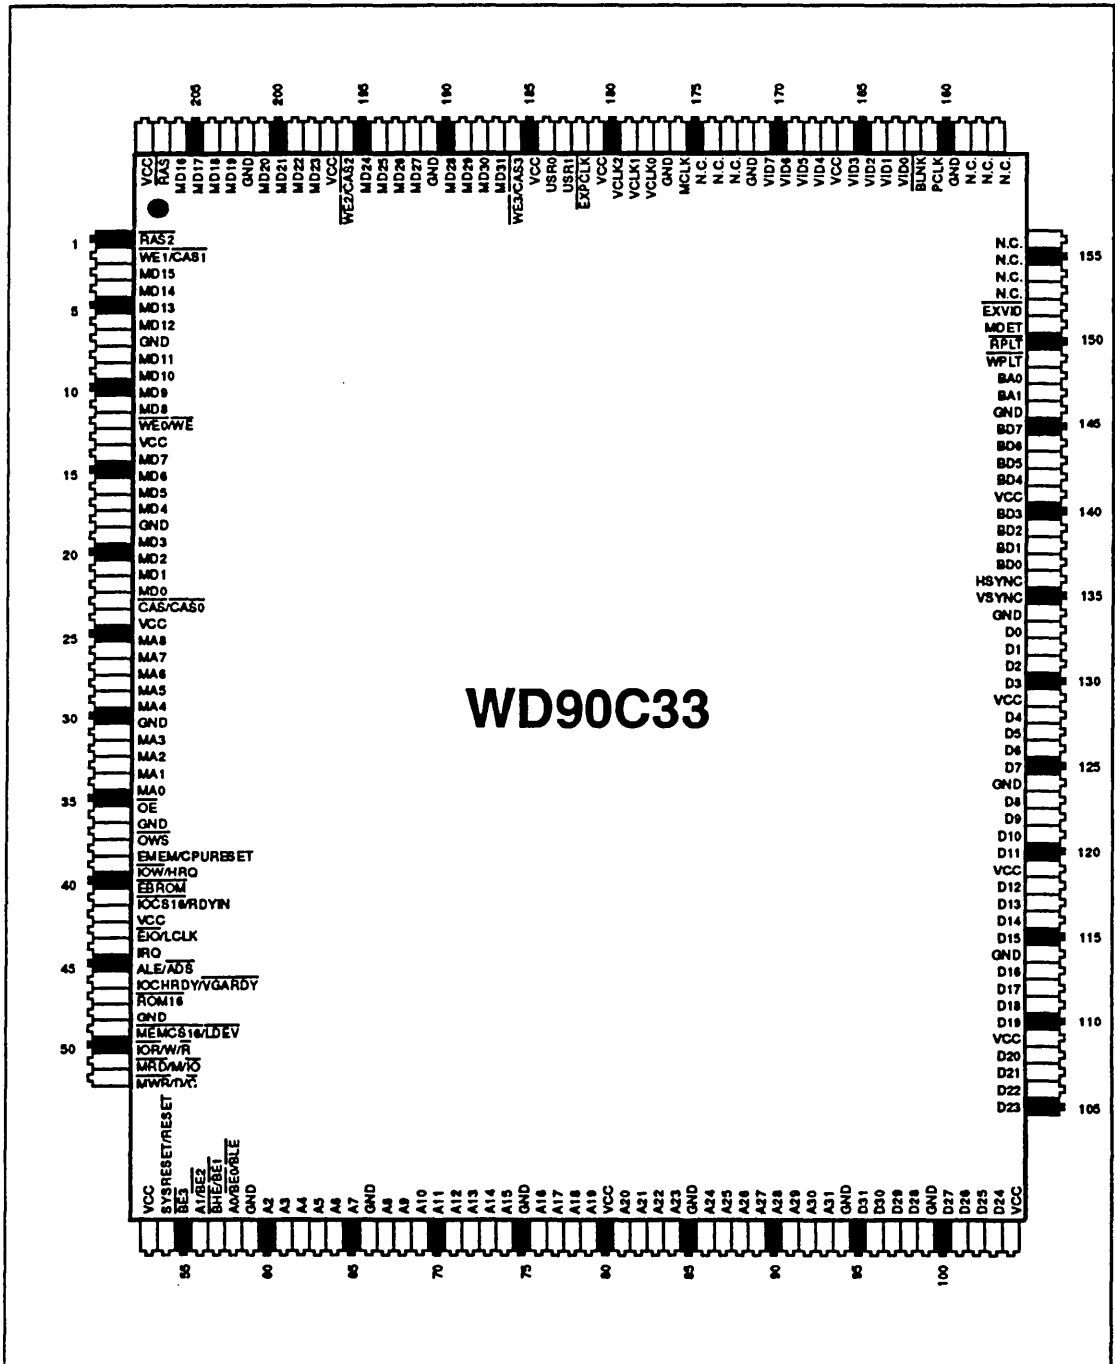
205 200 195 190 185 180 175 170 165 160

VCC RAS MD16 MD17 MD18 MD19 GND MD20 MD21 MD22 MD23 VCC WE2/CAS2 MD24 MD25 MD26 MD27 GND MD28 MD29 MD30 MD31 WE3/CAS3 VCC USR0 USR1 EXPCLK VCC VCLK2 VCLK1 VCLK0 GND MCLK N.C. N.C. N.C. GND VID7 VID6 VID5 VID4 VCC VID3 VID2 VID1 VID0 BLNK PCLK GND N.C. N.C. N.C.

1 RAS2
WE1/CAS1
MD15
MD14
5 MD13
MD12
GND
MD11
MD10
10 MD9
MD8
WE0/WE
VCC
MD7
15 MD6
MD5
MD4
GND
MD3
20 MD2
MD1
MD0
CAS/CAS0
VCC
25 MA8
MA7
MA6
MA5
MA4
30 GND
MA3
MA2
MA1
MA0
35 OE
GND
OWS
EMEM/CPURESET
IOW/HRQ
40 EBROM
IOCS16/RDYIN
VCC
EIO/LCLK
IRQ
45 ALE/ADS
IOCHRDY/VGARDY
ROM16
GND
MEMCS16/LDEV
50 IOR/W/R
MRD/M/IO
MWR/D/C

N.C.
155 N.C.
N.C.
N.C.
EXVID
MDET
150 RPLT
WPLT
BA0
BA1
GND
145 BD7
BD6
BD5
BD4
VCC
140 BD3
BD2
BD1
BD0
HSYNC
135 VSYNC
GND
D0
D1
D2
130 D3
VCC
D4
D5
D6
125 D7
GND
D8
D9
D10
120 D11
VCC
D12
D13
D14
115 D15
GND
D16
D17
D18
110 D19
VCC
D20
D21
D22
105 D23

WD90C33

VCC SYSRESET/RESET BE3 A1/BE2 BHE/BE1 A0/BE0/BLE GND A2 A3 A4 A5 A6 A7 GND A8 A9 A10 A11 A12 A13 A14 A15 GND A16 A17 A18 A19 VCC A20 A21 A22 A23 GND A24 A25 A26 A27 A28 A29 A30 A31 GND D31 D30 D29 D28 GND D27 D26 D25 D24 VCC

55 60 65 70 75 80 85 90 95 100